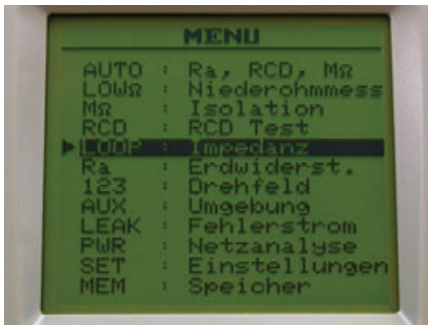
MENU

AUTO : Ra, RCD, MΩ
LOWΩ : Niederohmmess
MΩ : Isolation
RCD : RCD Test
LOOP : Impedanz
Ra : Erdwiderst.
123 : Drehfeld
AUX : Umgebung
LEAK : Fehlerstrom
PWR : Netzanalyse
SET : Einstellungen
MEM : Speicher